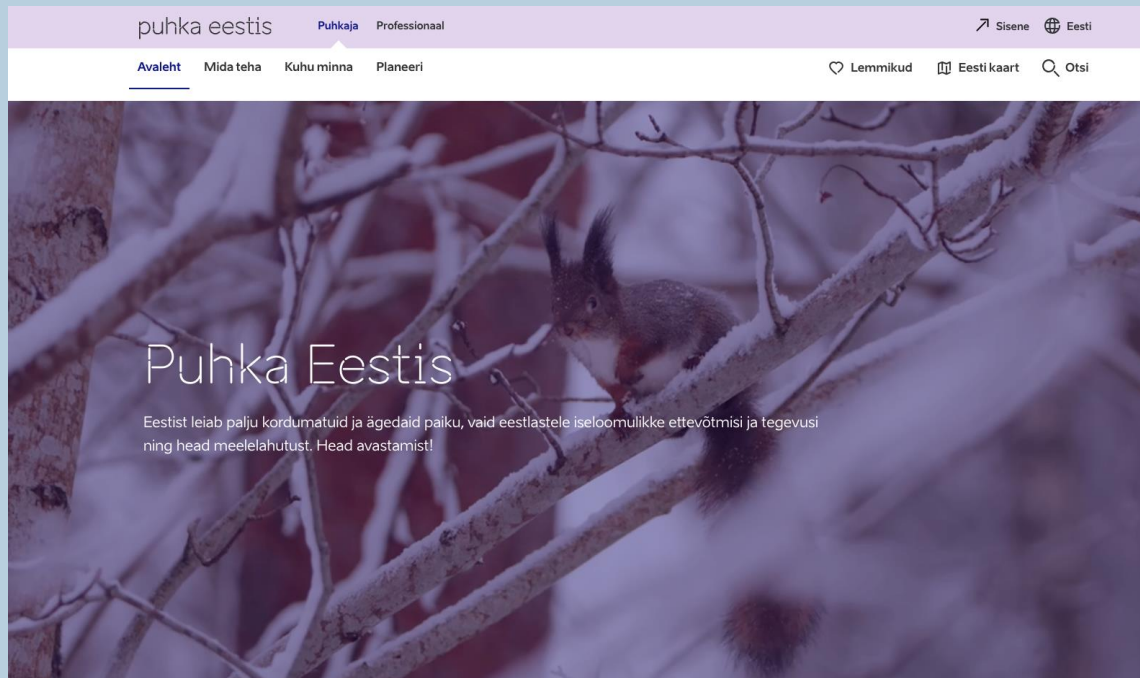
puhka eestis Puhkaja Professionaal

Sisene Eesti

Avaleht Mida teha Kuhu minna Planeeri

Lemmikud Eesti kaart Otsi

Puhka Eestis

Eestist leiab palju kordumatuid ja ägedaid paiku, vaid eestlastele iseloomulikke ettevõtmisi ja tegevusi ning head meelelahutust. Head avastamist!